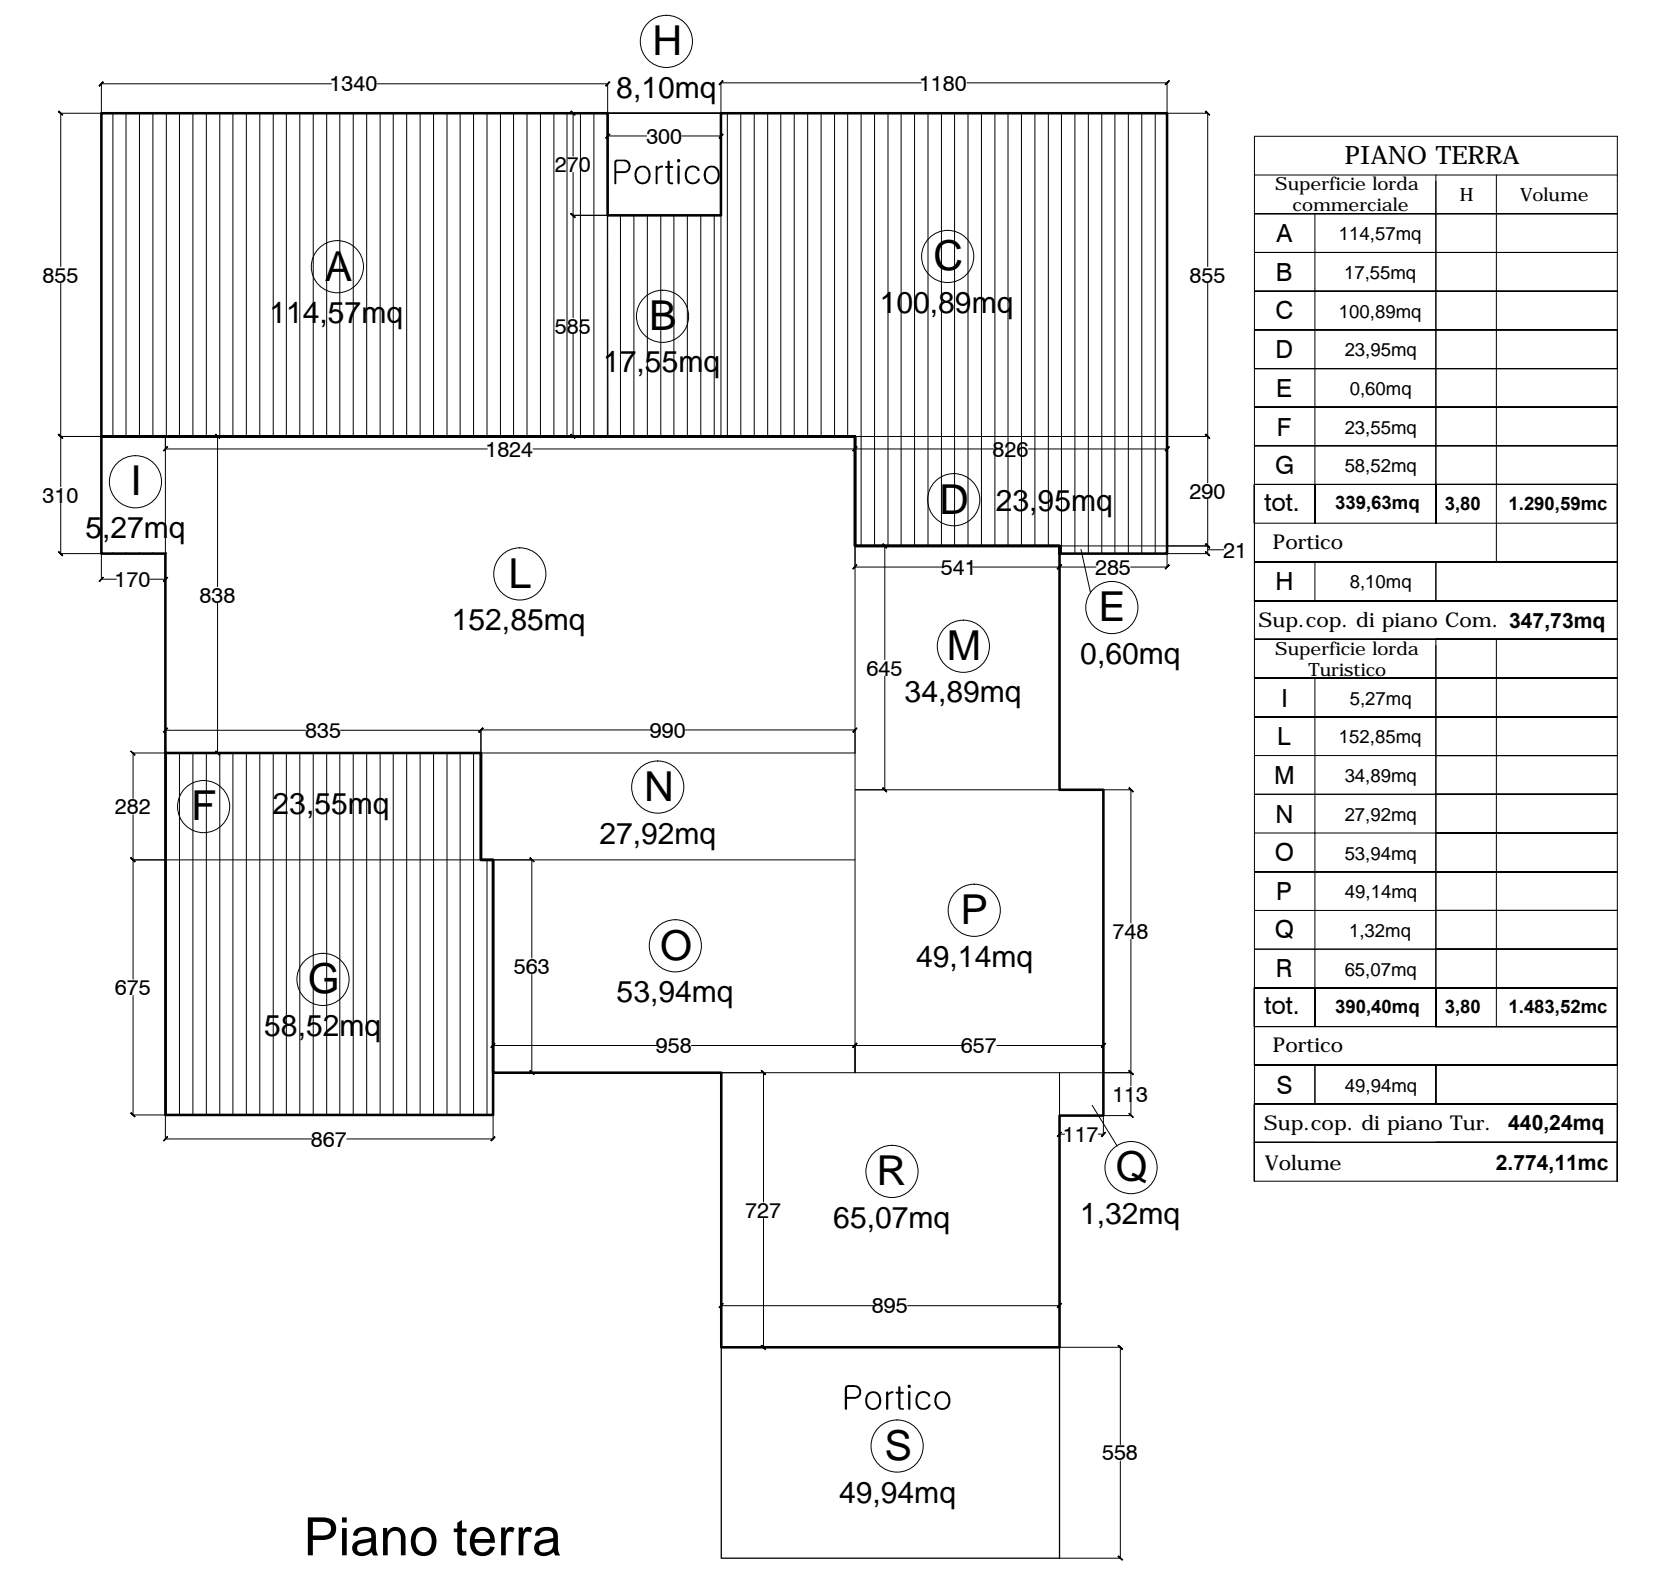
H
8,10mq
1340
1180
300
270
Portico
855
A
114,57mq
585
B
17,55mq
C
100,89mq
855
1824
826
310
I
5,27mq
D
23,95mq
290
21
170
838
L
152,85mq
541
285
E
0,60mq
M
34,89mq
645
835
990
282
F
23,55mq
N
27,92mq
P
49,14mq
748
675
G
58,52mq
563
O
53,94mq
958
657
113
867
117
Q
1,32mq
R
65,07mq
727
895
Portico
S
49,94mq
558
Piano terra

| PIANO TERRA | | | |
|---|---|---|---|
| Superficie lorda commerciale | | H | Volume |
| A | 114,57mq | | |
| B | 17,55mq | | |
| C | 100,89mq | | |
| D | 23,95mq | | |
| E | 0,60mq | | |
| F | 23,55mq | | |
| G | 58,52mq | | |
| tot. | 339,63mq | 3,80 | 1.290,59mc |
| Portico | | | |
| H | 8,10mq | | |
| Sup.cop. di piano Com. | 347,73mq | | |
| Superficie lorda Turistico | | | |
| I | 5,27mq | | |
| L | 152,85mq | | |
| M | 34,89mq | | |
| N | 27,92mq | | |
| O | 53,94mq | | |
| P | 49,14mq | | |
| Q | 1,32mq | | |
| R | 65,07mq | | |
| tot. | 390,40mq | 3,80 | 1.483,52mc |
| Portico | | | |
| S | 49,94mq | | |
| Sup.cop. di piano Tur. | 440,24mq | | |
| Volume | 2.774,11mc | | |